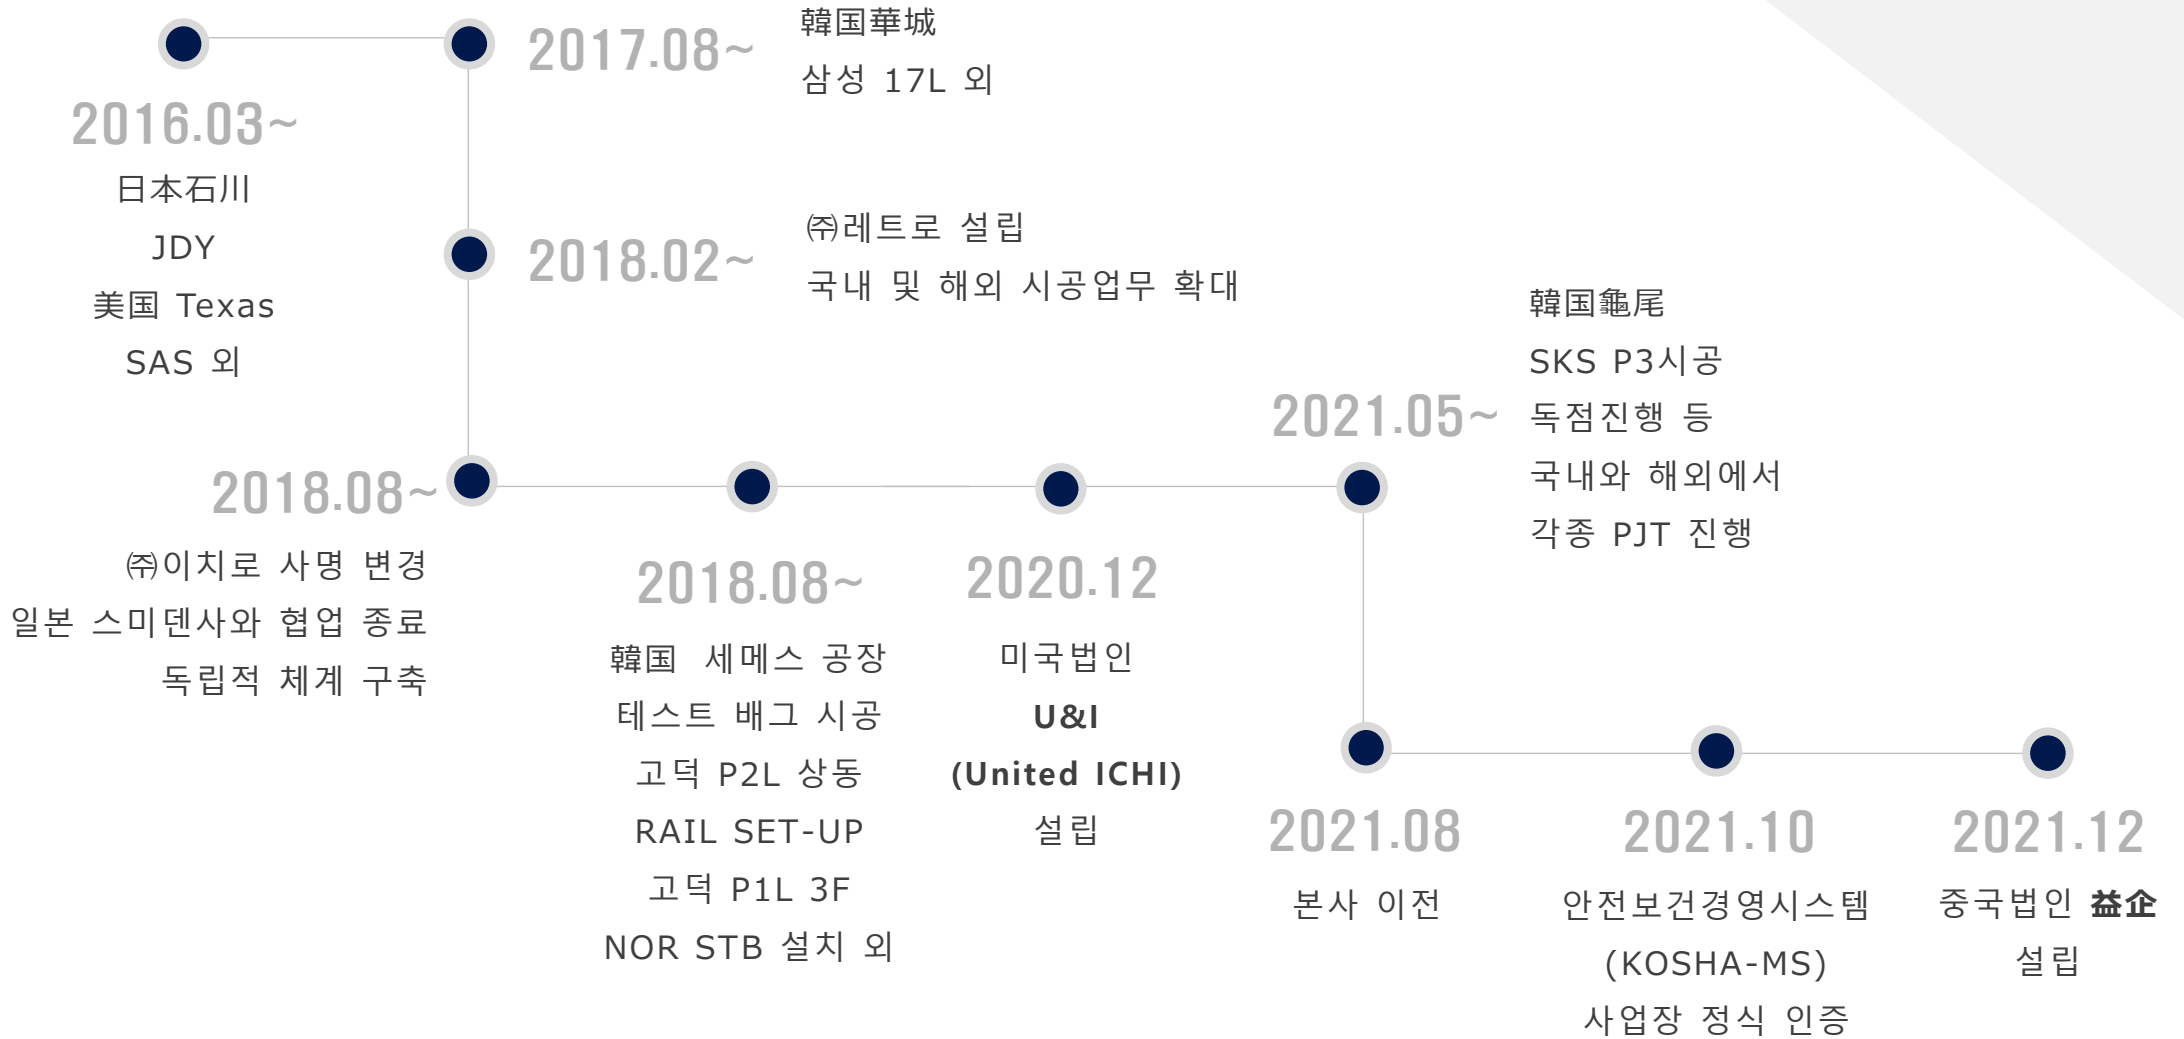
2017.08~
韓国華城
삼성 17L 외

2016.03~
日本石川
JDY
美国 Texas
SAS 외

2018.02~
㈜레트로 설립
국내 및 해외 시공업무 확대

2021.05~
韓国龜尾
SKS P3시공
독점진행 등
국내와 해외에서
각종 PJT 진행

2018.08~
㈜이치로 사명 변경
일본 스미덴사와 협업 종료
독립적 체계 구축

2018.08~
韓国 세메스 공장
테스트 배그 시공
고덕 P2L 상동
RAIL SET-UP
고덕 P1L 3F
NOR STB 설치 외

2020.12
미국법인
U&I
(United ICHI)
설립

2021.08
본사 이전

2021.10
안전보건경영시스템
(KOSHA-MS)
사업장 정식 인증

2021.12
중국법인 益企
설립